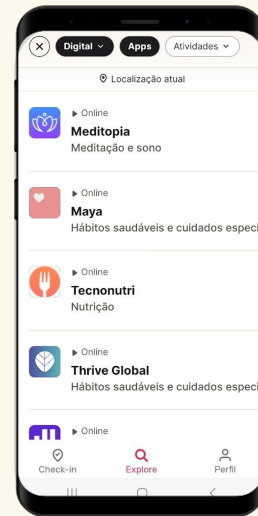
Digital
Apps
Atividades

Localização atual

Online
Meditopia
Meditação e sono

Online
Maya
Hábitos saudáveis e cuidados espec

Online
Tecnonutri
Nutrição

Online
Thrive Global
Hábitos saudáveis e cuidados espec

Online

Check-in
Explore
Perfil